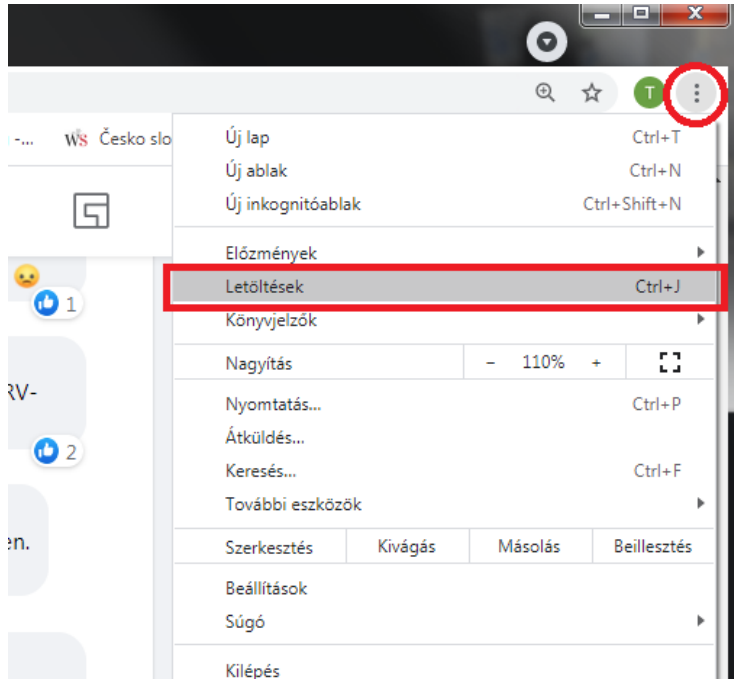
T

-... WS Česko slo

1

RV-

2

en.

Új lap Ctrl+T
Új ablak Ctrl+N
Új inkognitóablak Ctrl+Shift+N

Előzmények
Letöltések Ctrl+J
Könyvjelzők

Nagyítás − 110% +

Nyomtatás... Ctrl+P
Átküldés...
Keresés... Ctrl+F
További eszközök

Szerkesztés Kivágás Másolás Beillesztés

Beállítások
Súgó

Kilépés